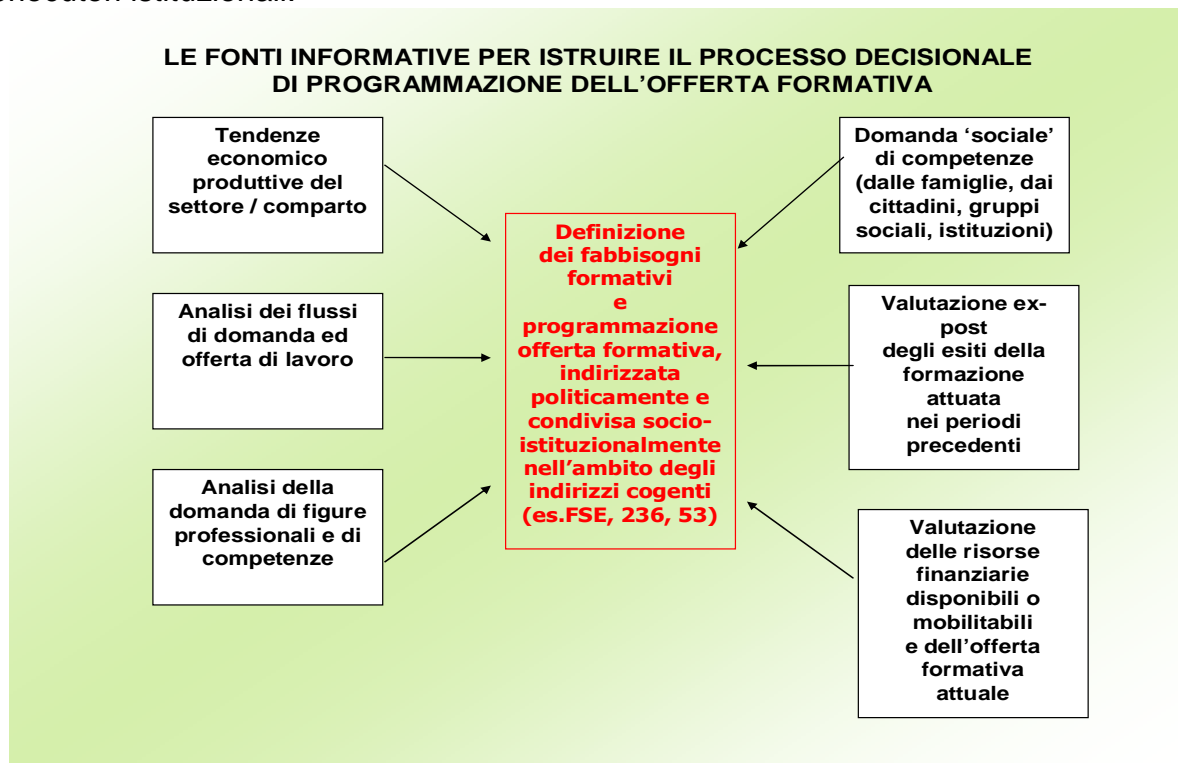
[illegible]

LE FONTI INFORMATIVE PER ISTRUIRE IL PROCESSO DECISIONALE DI PROGRAMMAZIONE DELL'OFFERTA FORMATIVA

Tendenze economico produttive del settore / comparto

Domanda 'sociale' di competenze (dalle famiglie, dai cittadini, gruppi sociali, istituzioni)

Definizione dei fabbisogni formativi e programmazione offerta formativa, indirizzata politicamente e condivisa socio-istituzionalmente nell'ambito degli indirizzi cogenti (es.FSE, 236, 53)

Analisi dei flussi di domanda ed offerta di lavoro

Valutazione ex-post degli esiti della formazione attuata nei periodi precedenti

Analisi della domanda di figure professionali e di competenze

Valutazione delle risorse finanziarie disponibili o mobilitabili e dell'offerta formativa attuale